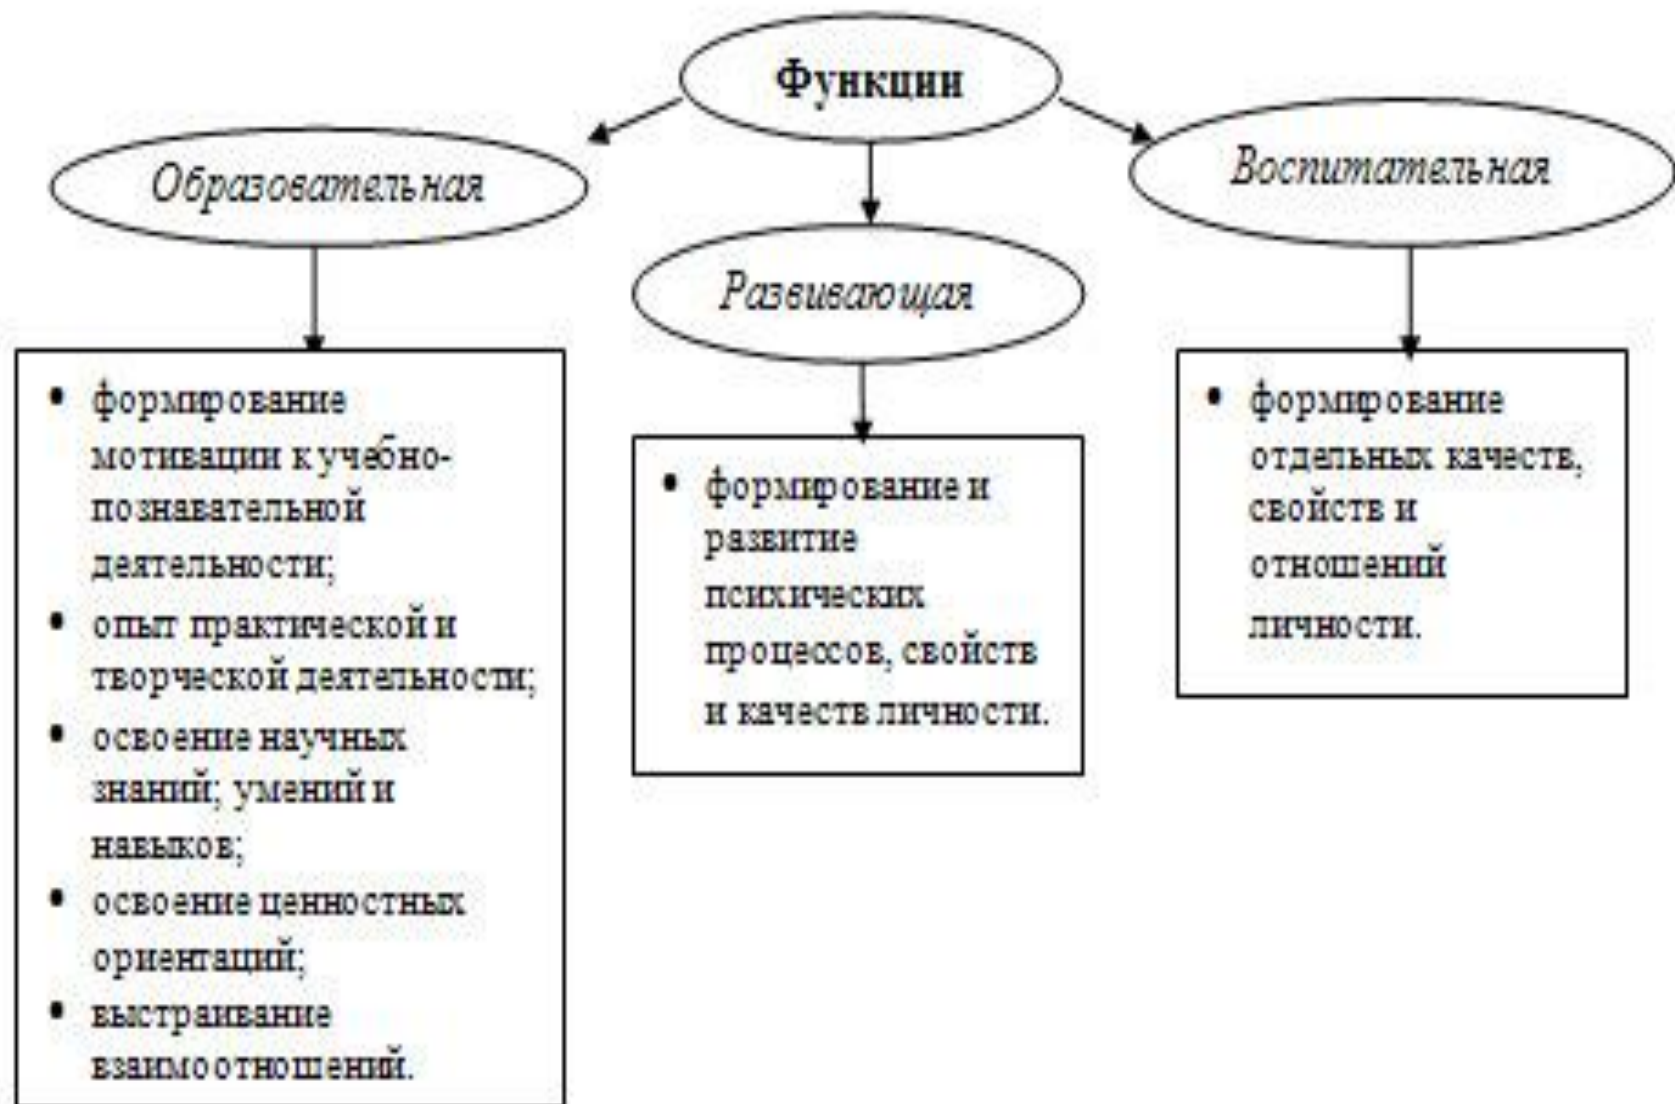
Функции

Образовательная

Развивающая

Воспитательная

- формирование мотивации к учебно-познавательной деятельности;
- опыт практической и творческой деятельности;
- освоение научных знаний; умений и навыков;
- освоение ценностных ориентаций;
- выстраивание взаимоотношений.

- формирование и развитие психических процессов, свойств и качеств личности.

- формирование отдельных качеств, свойств и отношений личности.